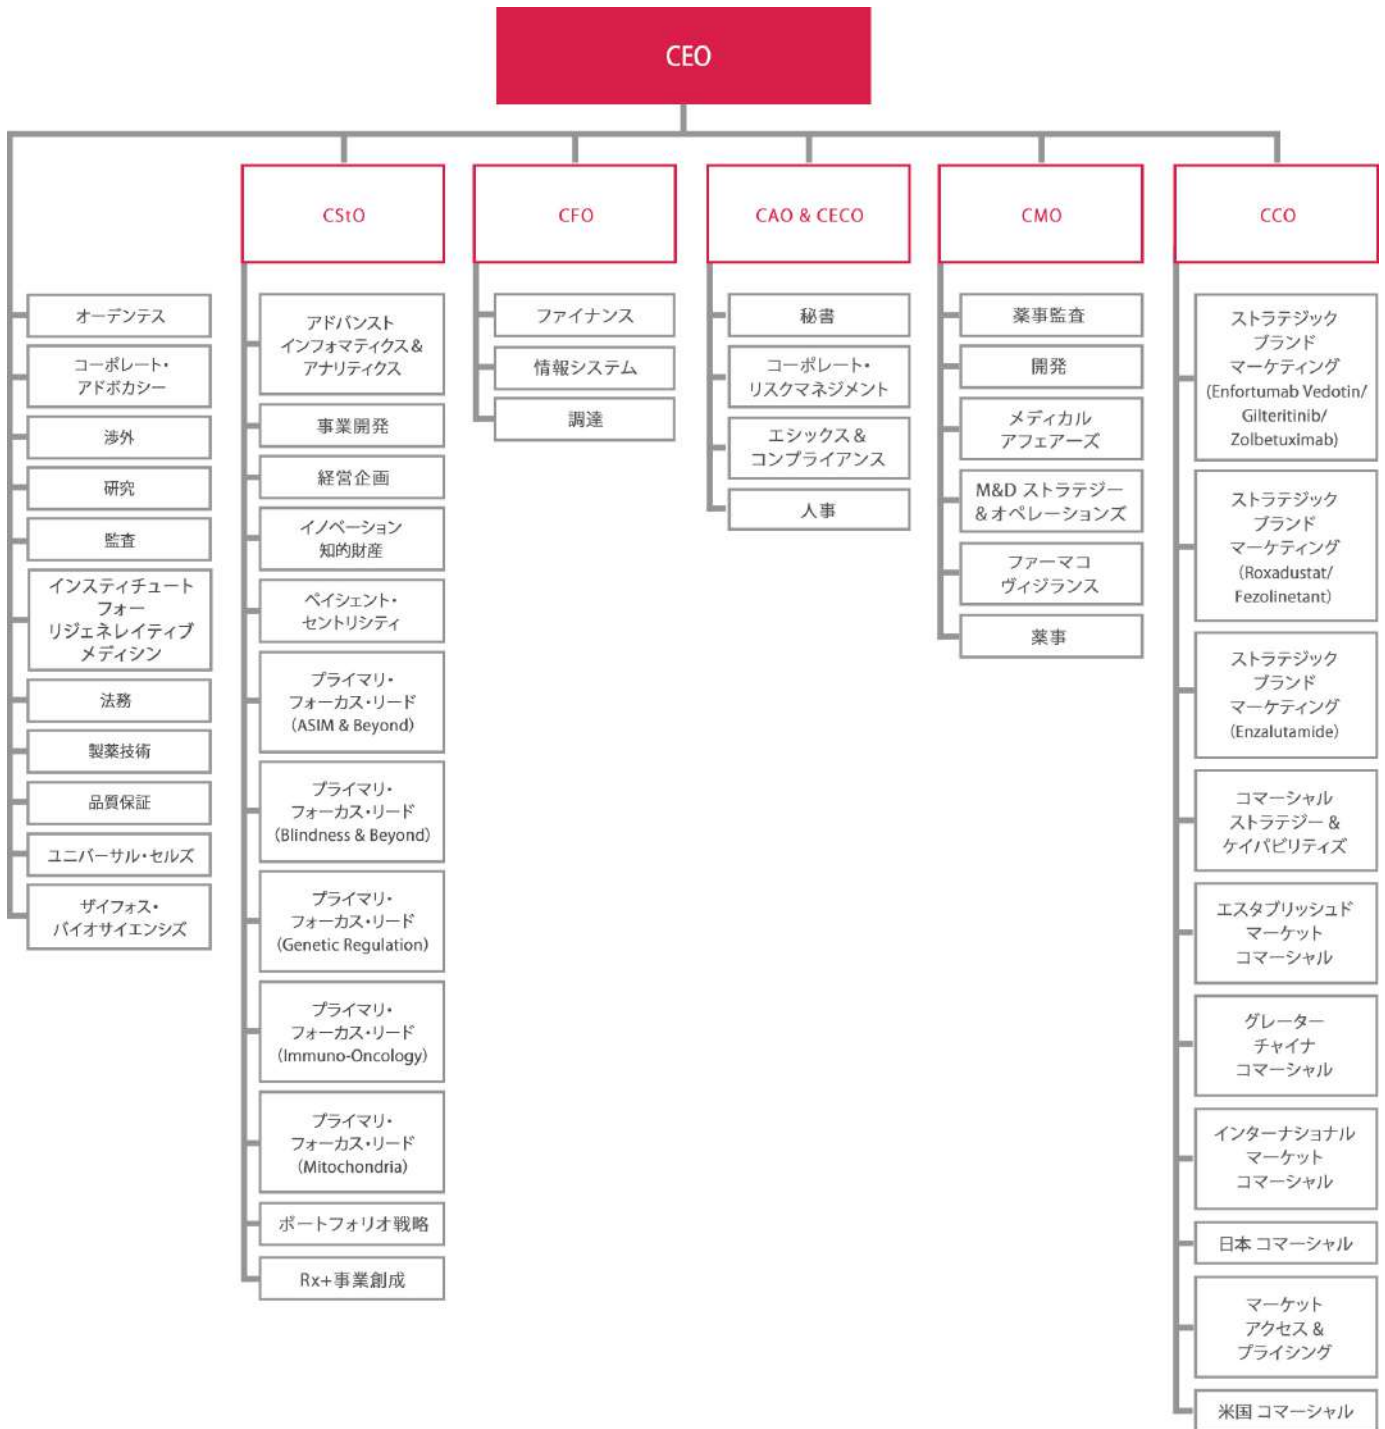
CEO

オーデンテス
コーポレート・アドボカシー
渉外
研究
監査
インスティチュート フォー リジェネレイティブ メディシン
法務
製薬技術
品質保証
ユニバーサル・セルズ
ザイフォス・バイオサイエンシズ

CStO
アドバンスト インフォマティクス＆アナリティクス
事業開発
経営企画
イノベーション知的財産
ペイシェント・セントリシティ
プライマリ・フォーカス・リード (ASIM & Beyond)
プライマリ・フォーカス・リード (Blindness & Beyond)
プライマリ・フォーカス・リード (Genetic Regulation)
プライマリ・フォーカス・リード (Immuno-Oncology)
プライマリ・フォーカス・リード (Mitochondria)
ポートフォリオ戦略
Rx+事業創成

CFO
ファイナンス
情報システム
調達

CAO & CECO
秘書
コーポレート・リスクマネジメント
エシックス＆コンプライアンス
人事

CMO
薬事監査
開発
メディカル アフェアーズ
M&D ストラテジー＆オペレーションズ
ファーマコ ヴィジランス
薬事

CCO
ストラテジック ブランド マーケティング (Enfortumab Vedotin/ Gilteritinib/ Zolbetuximab)
ストラテジック ブランド マーケティング (Roxadustat/ Fezolinetant)
ストラテジック ブランド マーケティング (Enzalutamide)
コマーシャル ストラテジー＆ケイパビリティズ
エスタブリッシュド マーケット コマーシャル
グレーター チャイナ コマーシャル
インターナショナル マーケット コマーシャル
日本コマーシャル
マーケット アクセス＆プライシング
米国コマーシャル